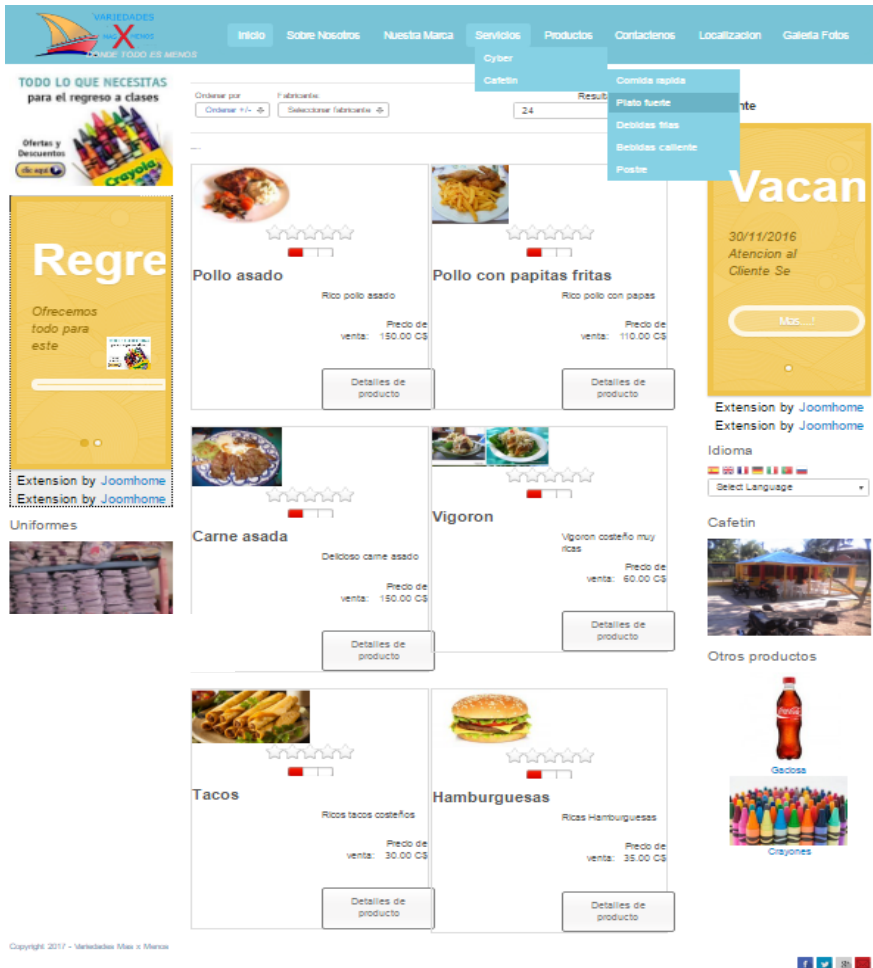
VARIEDADES
MAS X MENOS
DONDE TODO ES MENOS

Inicio Sobre Nosotros Nuestra Marca Servicios Productos Contactenos Localizacion Galeria Fotos

Cyber
Cafetin
Comida rapida
Plato fuerte
Bebidas frias
Bebidas caliente
Postre

TODO LO QUE NECESITAS
para el regreso a clases
Ofertas y Descuentos
clic aquí
Crayola

Regre
Ofrecemos todo para este

Extension by Joomhome
Extension by Joomhome

Uniformes

Ordenar por
Ordenar +/-
Fabricante:
Seleccionar fabricante
Resulta
24

Pollo asado
Rico pollo asado
Precio de venta: 150.00 C$
Detalles de producto

Pollo con papitas fritas
Rico pollo con papas
Precio de venta: 110.00 C$
Detalles de producto

Carne asada
Delicioso carne asado
Precio de venta: 150.00 C$
Detalles de producto

Vigoron
Vigoron costeño muy ricas
Precio de venta: 60.00 C$
Detalles de producto

Tacos
Ricos tacos costeños
Precio de venta: 30.00 C$
Detalles de producto

Hamburguesas
Ricas Hamburguesas
Precio de venta: 35.00 C$
Detalles de producto

nte

Vacan
30/11/2016
Atencion al Cliente Se
Mas...!

Extension by Joomhome
Extension by Joomhome

Idioma
Select Language

Cafetin

Otros productos
Gaseosa
Crayones

Copyright 2017 - Variedades Mas x Menos